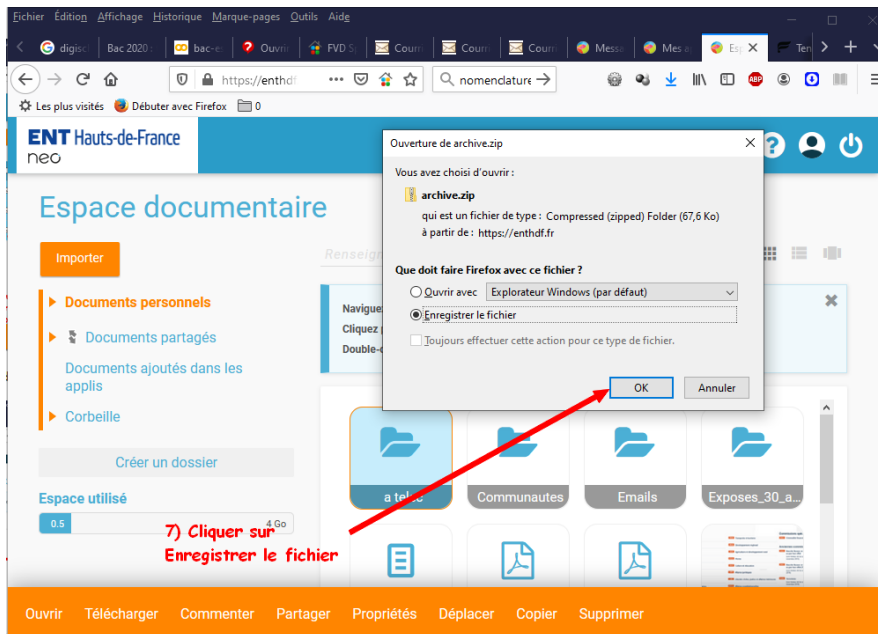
Fichier Édition Affichage Historique Marque-pages Outils Aide

digisc Bac 2020 bac-e Ouvrir FVD S Cour Cour Cour Messa Mes a Es Ten

https://enthdf nomenclature

Les plus visités Débuter avec Firefox 0

ENT Hauts-de-France
neo

Espace documentaire

Importer

Documents personnels

Documents partagés

Documents ajoutés dans les applis

Corbeille

Créer un dossier

Espace utilisé

0.5 4 Go

Renseig

Navigue
Cliquez
Double-c

a tel

Communautes

Emails

Exposes_30_a...

Ouverture de archive.zip

Vous avez choisi d'ouvrir :

archive.zip

qui est un fichier de type : Compressed (zipped) Folder (67,6 Ko)
à partir de : https://enthdf.fr

Que doit faire Firefox avec ce fichier ?

Ouvrir avec Explorateur Windows (par défaut)

Enregistrer le fichier

Toujours effectuer cette action pour ce type de fichier.

OK Annuler

7) Cliquer sur
Enregistrer le fichier

Ouvrir Télécharger Commenter Partager Propriétés Déplacer Copier Supprimer